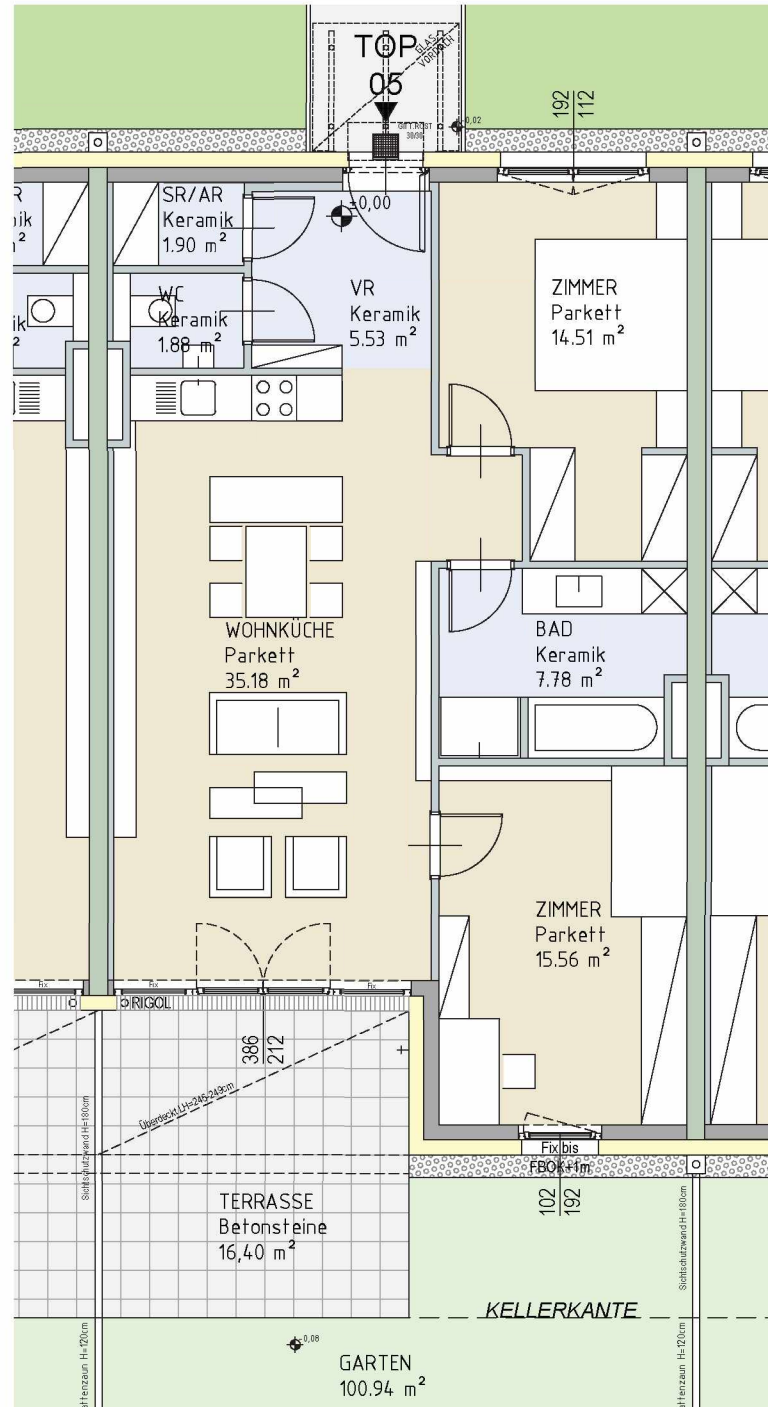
TOP
05

GLAS VORDACH

192
112

-0,02

±0,00

R
nik
$m^2$

SR/AR
Keramik
1.90 $m^2$

ik
2

WC
Keramik
1.88 $m^2$

VR
Keramik
5.53 $m^2$

ZIMMER
Parkett
14.51 $m^2$

WOHNKÜCHE
Parkett
35.18 $m^2$

BAD
Keramik
7.78 $m^2$

ZIMMER
Parkett
15.56 $m^2$

Fix
Fix
Fix
RIGOL

386
212

Überdeckt LH=245-249cm

Sichtschutzwand H=180cm

Fix bis
FBOK+1m

102
192

Sichtschutzwand H=180cm

TERRASSE
Betonsteine
16,40 $m^2$

KELLERKANTE

-0,08

GARTEN
100.94 $m^2$

ttenzaun H=120cm
ttenzaun H=120cm